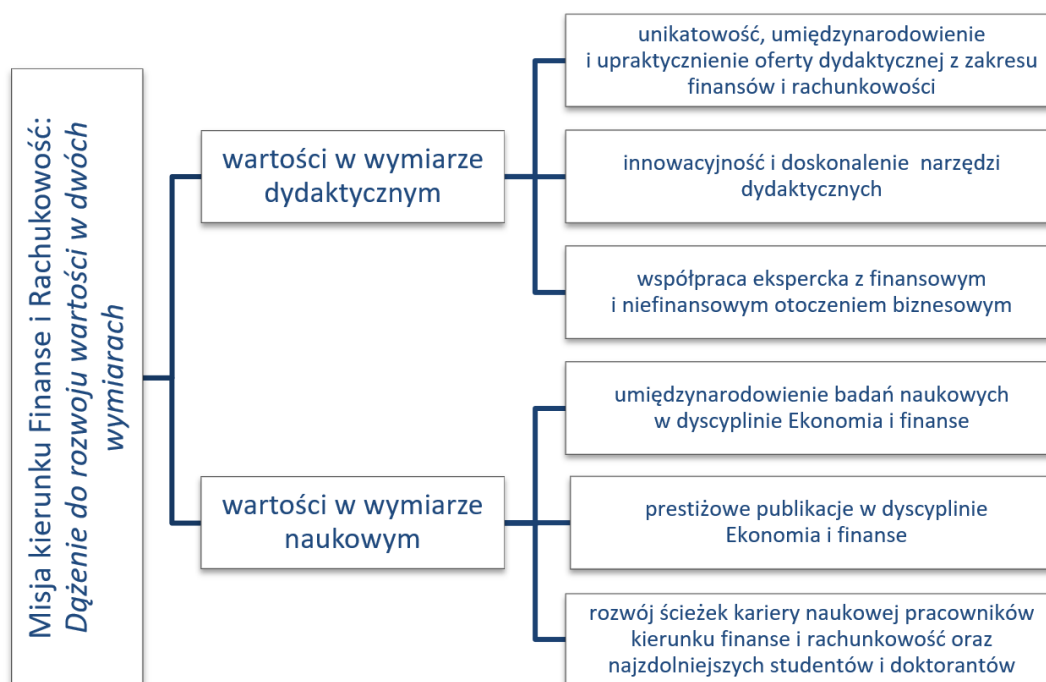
Misja kierunku Finanse i Rachukowość: *Dążenie do rozwoju wartości w dwóch wymiarach*

wartości w wymiarze dydaktycznym

unikatowość, umiędzynarodowienie i upraktycznienie oferty dydaktycznej z zakresu finansów i rachunkowości

innowacyjność i doskonalenie narzędzi dydaktycznych

współpraca ekspercka z finansowym i niefinansowym otoczeniem biznesowym

wartości w wymiarze naukowym

umiędzynarodowienie badań naukowych w dyscyplinie Ekonomia i finanse

prestiżowe publikacje w dyscyplinie Ekonomia i finanse

rozwój ścieżek kariery naukowej pracowników kierunku finanse i rachunkowość oraz najzdolniejszych studentów i doktorantów